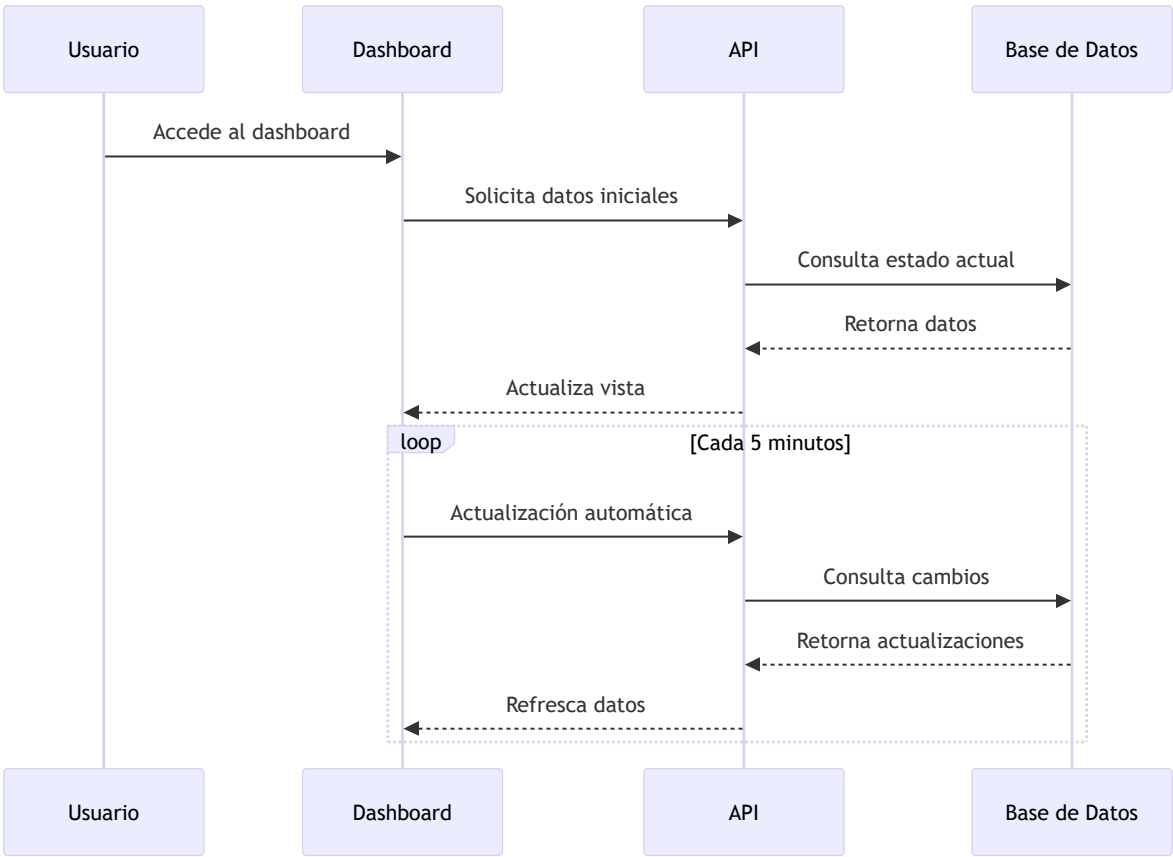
Usuario

Dashboard

API

Base de Datos

Accede al dashboard

Solicita datos iniciales

Consulta estado actual

Retorna datos

Actualiza vista

loop

[Cada 5 minutos]

Actualización automática

Consulta cambios

Retorna actualizaciones

Refresca datos

Usuario

Dashboard

API

Base de Datos